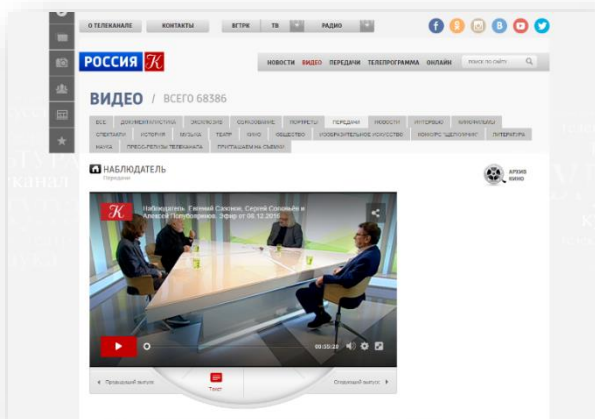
О ТЕЛЕКАНАЛЕ | КОНТАКТЫ | ВГТРК | ТВ | РАДИО

РОССИЯ К

НОВОСТИ | ВИДЕО | ПЕРЕДАЧИ | ТЕЛЕПРОГРАММА | ОНЛАЙН | ПОИСК ПО САЙТУ

ВИДЕО / ВСЕГО 68386

ВСЕ | ДОКУМЕНТАЛИСТИКА | ЭКОЛОГИЯ | ОБРАЗОВАНИЕ | ПОРТРЕТЫ | ПЕРЕДАЧИ | НОВОСТИ | ИНТЕРВЬЮ | МИНИРОЛИКИ | СПЕКТАКЛИ | ИСТОРИЯ | МУЗЫКА | ТЕАТР | КИНО | ОБЩЕСТВО | ИЗОБРАЗИТЕЛЬНОЕ ИСКУССТВО | КОНКУРС "ЩЕЛКУНЧИК" | ЛИТЕРАТУРА | НАУКА | ПРЕСС-РЕЛИЗЫ ТЕЛЕКАНАЛА | ПРИГЛАШАЕМ НА СЪЕМКИ

НАБЛЮДАТЕЛЬ
Передачи

АРХИВ КИНО

Наблюдатель. Гейний Сапонов, Сергей Соловьев и Алексей Погребняков. Эфир от 08.12.2016

00:35:28

Предыдущий выпуск | Текст | Следующий выпуск